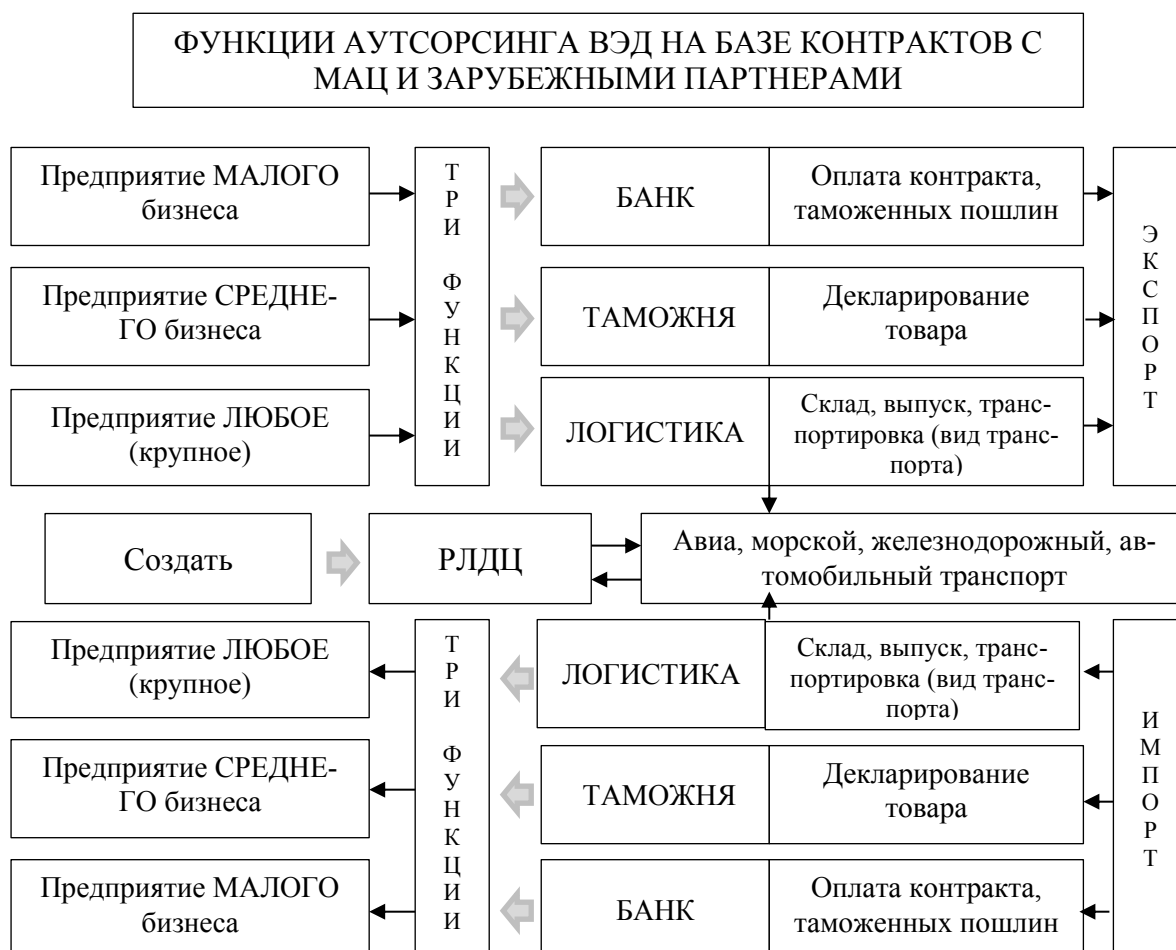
ФУНКЦИИ АУТСОРСИНГА ВЭД НА БАЗЕ КОНТРАКТОВ С МАЦ И ЗАРУБЕЖНЫМИ ПАРТНЕРАМИ

Предприятие МАЛОГО бизнеса

Предприятие СРЕДНЕГО бизнеса

Предприятие ЛЮБОЕ (крупное)

ТРИ ФУНКЦИИ

БАНК

Оплата контракта, таможенных пошлин

ТАМОЖНЯ

Декларирование товара

ЛОГИСТИКА

Склад, выпуск, транспортировка (вид транспорта)

ЭКСПОРТ

Создать

РЛДЦ

Авиа, морской, железнодорожный, автомобильный транспорт

Предприятие ЛЮБОЕ (крупное)

Предприятие СРЕДНЕГО бизнеса

Предприятие МАЛОГО бизнеса

ТРИ ФУНКЦИИ

ЛОГИСТИКА

Склад, выпуск, транспортировка (вид транспорта)

ТАМОЖНЯ

Декларирование товара

БАНК

Оплата контракта, таможенных пошлин

ИМПОРТ